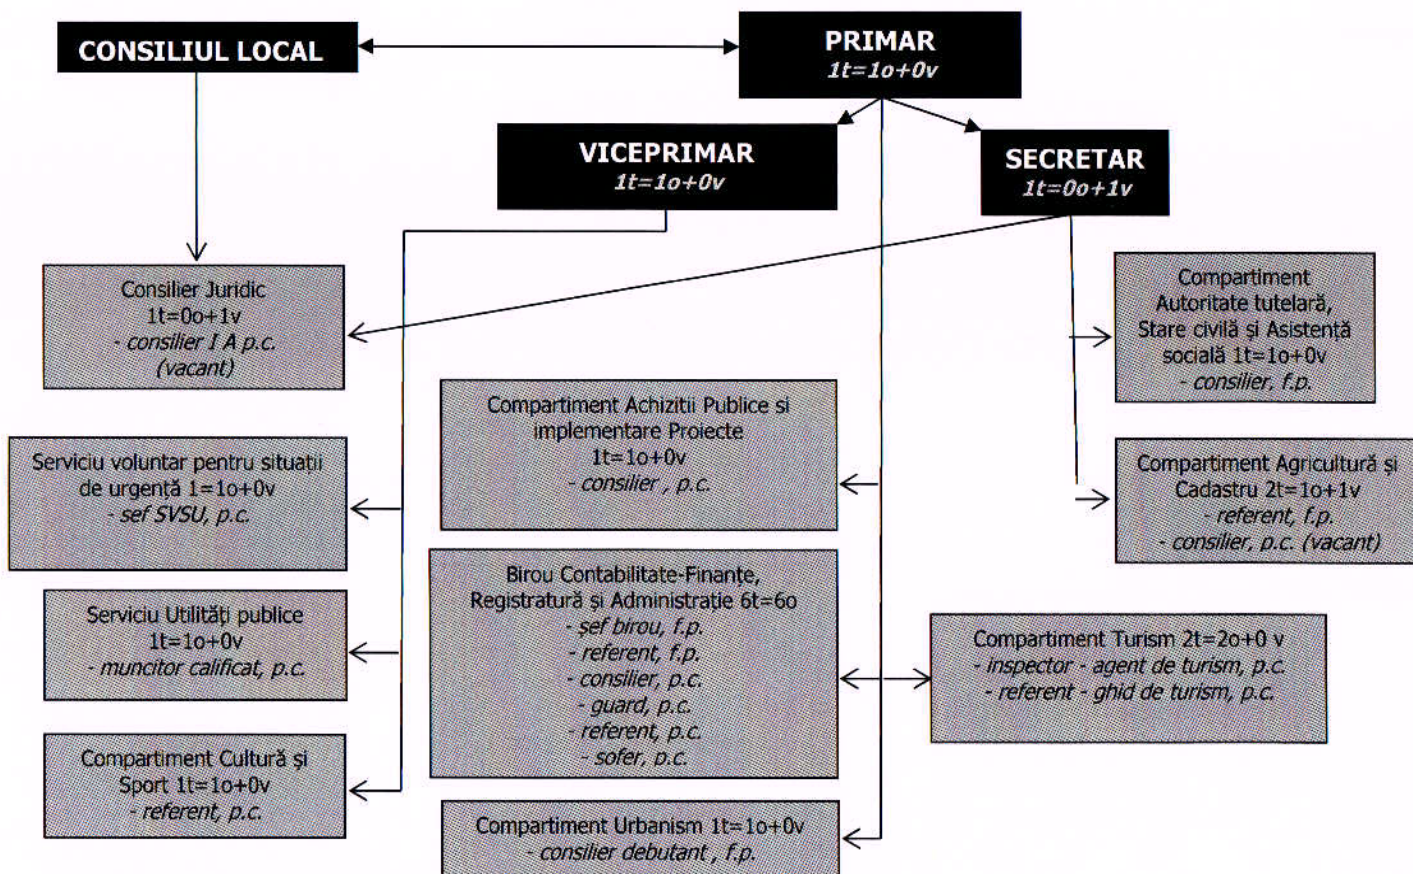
CONSILIUL LOCAL

PRIMAR
1t=1o+0v

VICEPRIMAR
1t=1o+0v

SECRETAR
1t=0o+1v

Consilier Juridic
1t=0o+1v
- consilier I A p.c.
(vacant)

Compartiment Autoritate tutelară, Stare civilă și Asistență socială 1t=1o+0v
- consilier, f.p.

Compartiment Achizitii Publice si implementare Proiecte
1t=1o+0v
- consilier , p.c.

Serviciu voluntar pentru situatii de urgență 1=1o+0v
- sef SVSU, p.c.

Compartiment Agricultură și Cadastru 2t=1o+1v
- referent, f.p.
- consilier, p.c. (vacant)

Birou Contabilitate-Finanțe, Registratură și Administrație 6t=6o
- șef birou, f.p.
- referent, f.p.
- consilier, p.c.
- guard, p.c.
- referent, p.c.
- sofer, p.c.

Serviciu Utilități publice
1t=1o+0v
- muncitor calificat, p.c.

Compartiment Turism 2t=2o+0 v
- inspector - agent de turism, p.c.
- referent - ghid de turism, p.c.

Compartiment Cultură și Sport 1t=1o+0v
- referent, p.c.

Compartiment Urbanism 1t=1o+0v
- consilier debutant , f.p.